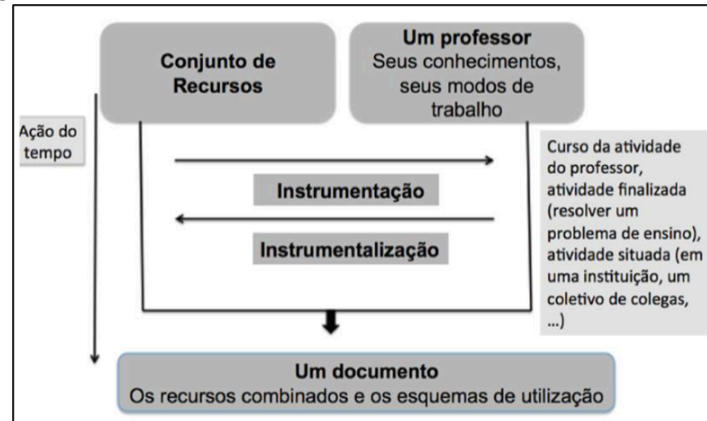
Conjunto de Recursos

Um professor
Seus conhecimentos, seus modos de trabalho

Ação do tempo

Instrumentação

Instrumentalização

Curso da atividade do professor, atividade finalizada (resolver um problema de ensino), atividade situada (em uma instituição, um coletivo de colegas, ...)

Um documento
Os recursos combinados e os esquemas de utilização